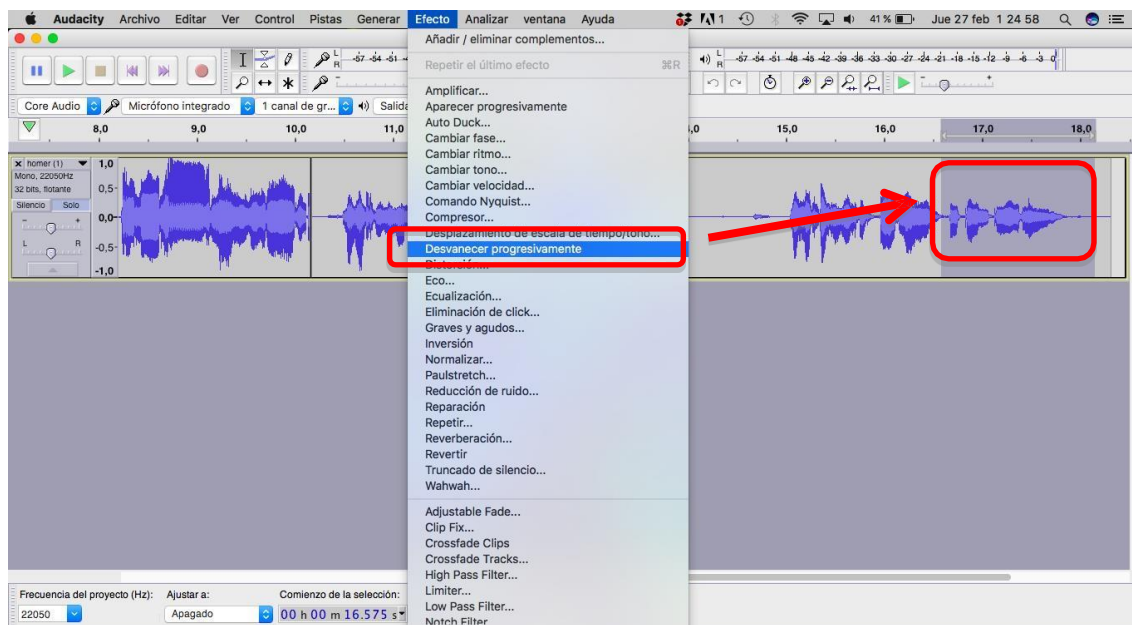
Audacity Archivo Editar Ver Control Pistas Generar Efecto Analizar ventana Ayuda
41 % Jue 27 feb 1 24 58

Añadir / eliminar complementos...

Repetir el último efecto ⌘R

Amplificar...
Aparecer progresivamente
Auto Duck...
Cambiar fase...
Cambiar ritmo...
Cambiar tono...
Cambiar velocidad...
Comando Nyquist...
Compresor...
Desplazamiento de escala de tiempo/tono...
Desvanecer progresivamente
Distorsión...
Eco...
Ecualización...
Eliminación de click...
Graves y agudos...
Inversión
Normalizar...
Paulstretch...
Reducción de ruido...
Reparación
Repetir...
Reverberación...
Revertir
Truncado de silencio...
Wahwah...

Adjustable Fade...
Clip Fix...
Crossfade Clips
Crossfade Tracks...
High Pass Filter...
Limiter...
Low Pass Filter...
Notch Filter

-57 -54 -51
-57 -54 -51 -48 -45 -42 -39 -36 -33 -30 -27 -24 -21 -18 -15 -12 -9 -6 -3 0

Core Audio Micrófono integrado 1 canal de gr... Salida

8,0 9,0 10,0 11,0 ,0 15,0 16,0 17,0 18,0

homer (1)
Mono, 22050Hz
32 bits, flotante
Silencio Solo
1,0
0,5-
0,0-
-0,5-
-1,0

Frecuencia del proyecto (Hz): Ajustar a: Comienzo de la selección:
22050 Apagado 00 h 00 m 16.575 s